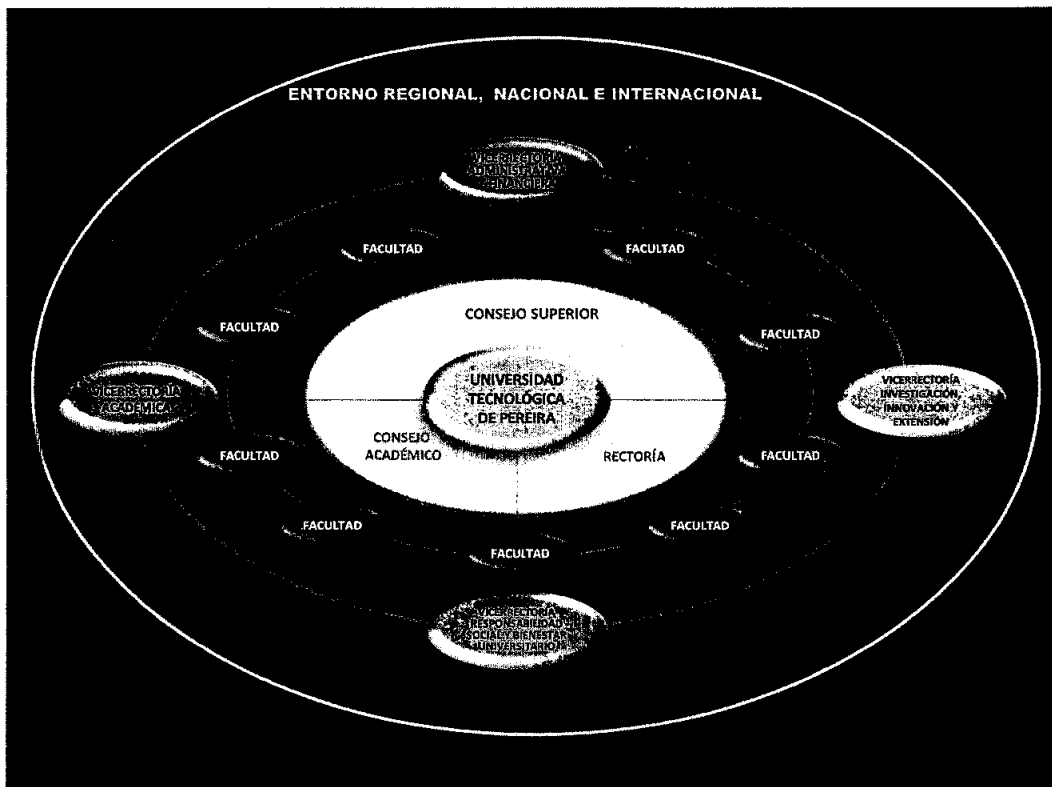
ENTORNO REGIONAL, NACIONAL E INTERNACIONAL

VICERRECTORÍA ADMINISTRATIVA FINANCIERA

FACULTAD

FACULTAD

FACULTAD

CONSEJO SUPERIOR

FACULTAD

VICERRECTORÍA ACADÉMICA

UNIVERSIDAD TECNOLÓGICA DE PEREIRA

VICERRECTORÍA INVESTIGACIÓN, INNOVACIÓN Y EXTENSIÓN

CONSEJO ACADÉMICO

RECTORÍA

FACULTAD

FACULTAD

FACULTAD

FACULTAD

FACULTAD

VICERRECTORÍA RESPONSABILIDAD SOCIAL Y BIENESTAR UNIVERSITARIO